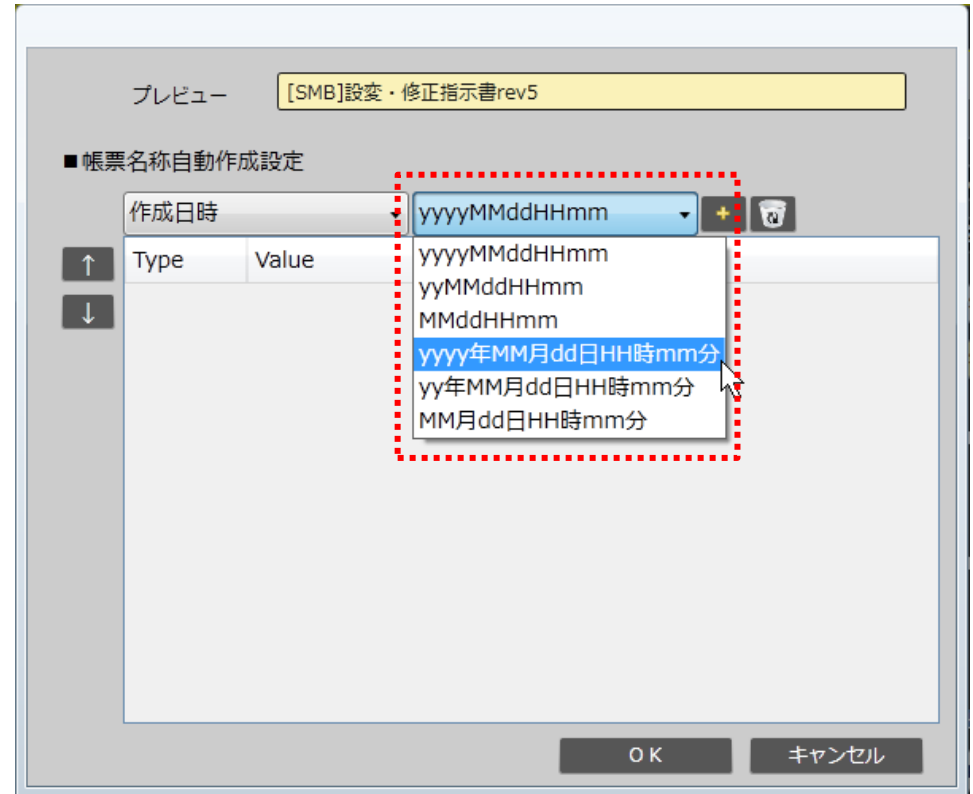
プレビュー [SMB]設変・修正指示書rev5

■帳票名称自動作成設定

作成日時 yyyyMMddHHmm

↑
↓

Type Value

yyyyMMddHHmm
yyMMddHHmm
MMddHHmm
yyyy年MM月dd日HH時mm分
yy年MM月dd日HH時mm分
MM月dd日HH時mm分

OK キャンセル